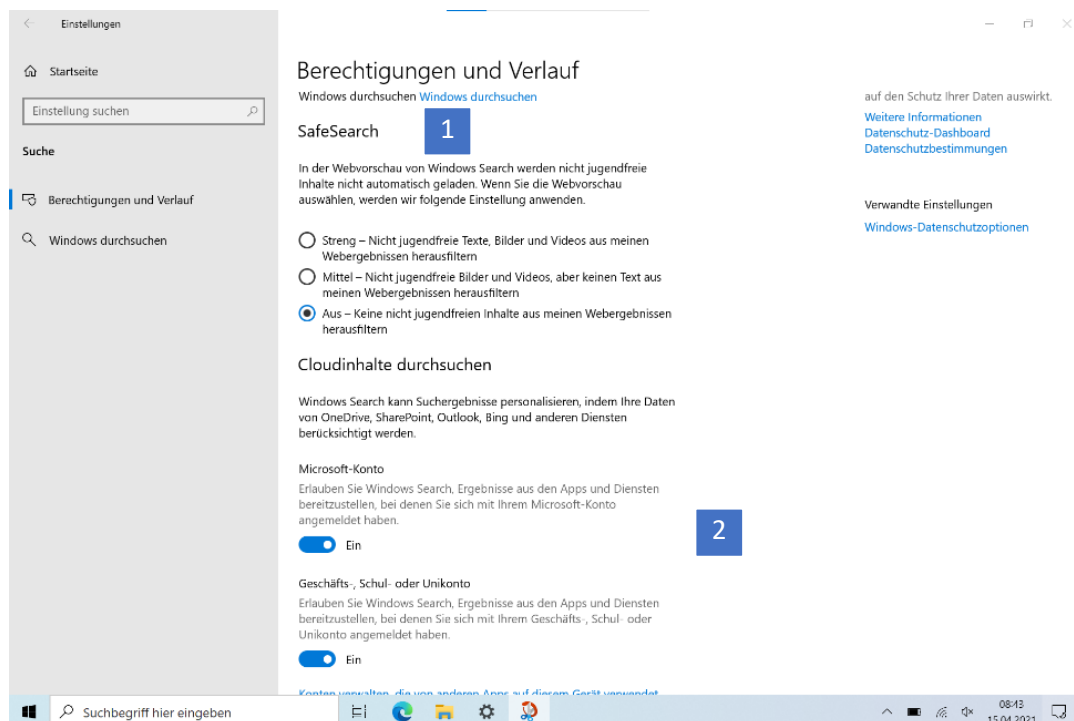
Einstellungen

Startseite

Einstellung suchen

Suche

Berechtigungen und Verlauf

Windows durchsuchen

Berechtigungen und Verlauf

Windows durchsuchen Windows durchsuchen

SafeSearch

1

In der Webvorschau von Windows Search werden nicht jugendfreie Inhalte nicht automatisch geladen. Wenn Sie die Webvorschau auswählen, werden wir folgende Einstellung anwenden.

Streng – Nicht jugendfreie Texte, Bilder und Videos aus meinen Webergebnissen herausfiltern

Mittel – Nicht jugendfreie Bilder und Videos, aber keinen Text aus meinen Webergebnissen herausfiltern

Aus – Keine nicht jugendfreien Inhalte aus meinen Webergebnissen herausfiltern

Cloudinhalte durchsuchen

Windows Search kann Suchergebnisse personalisieren, indem Ihre Daten von OneDrive, SharePoint, Outlook, Bing und anderen Diensten berücksichtigt werden.

Microsoft-Konto

Erlauben Sie Windows Search, Ergebnisse aus den Apps und Diensten bereitzustellen, bei denen Sie sich mit Ihrem Microsoft-Konto angemeldet haben.

Ein

2

Geschäfts-, Schul- oder Unikonto

Erlauben Sie Windows Search, Ergebnisse aus den Apps und Diensten bereitzustellen, bei denen Sie sich mit Ihrem Geschäfts-, Schul- oder Unikonto angemeldet haben.

Ein

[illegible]

auf den Schutz Ihrer Daten auswirkt.

Weitere Informationen
Datenschutz-Dashboard
Datenschutzbestimmungen

Verwandte Einstellungen

Windows-Datenschutzoptionen

Suchbegriff hier eingeben

08:43
15.04.2021